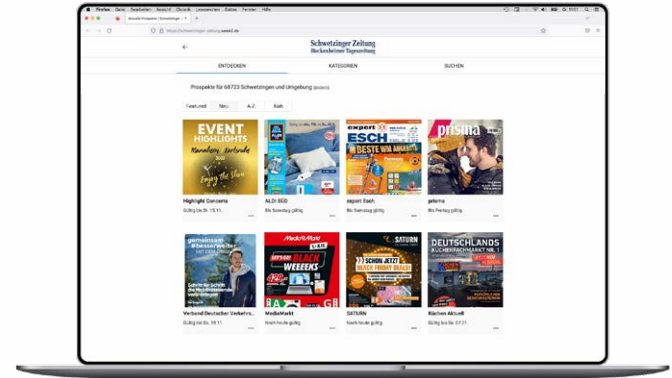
Firefox Datei Bearbeiten Ansicht Chronik Lesezeichen Extras Fenster Hilfe

Aktuelle Prospekte | Schwetzinger

https://schwetzinger-zeitung.week1.de

Schwetzinger Zeitung
Hockenheimer Tageszeitung

ENTDECKEN KATEGORIEN SUCHEN

Prospekte für 68723 Schwetzingen und Umgebung (ändern)

Featured Neu A-Z Nah

EVENT HIGHLIGHTS
Highlight Concerts
Gültig bis Di. 15.11.

ALDI SÜD
Bis Samstag gültig

expert ESCH
BESTE WIR ANGEBOTE
expert Esch
Bis Samstag gültig

prisma
prisma
Bis Freitag gültig

gemeinsam #besserweiter
Verband Deutscher Verkehrs-
Gültig bis Di. 29.11.

MediaMarkt
BLACK WEEEKS
MediaMarkt
Noch heute gültig

SATURN
SCHON JETZT BLACK FRIDAY DEALS!
SATURN
Noch heute gültig

DEUTSCHLANDS KÜCHENFACHMARKT NR. 1
Küchen Aktuell
Gültig bis Sa. 07.01.